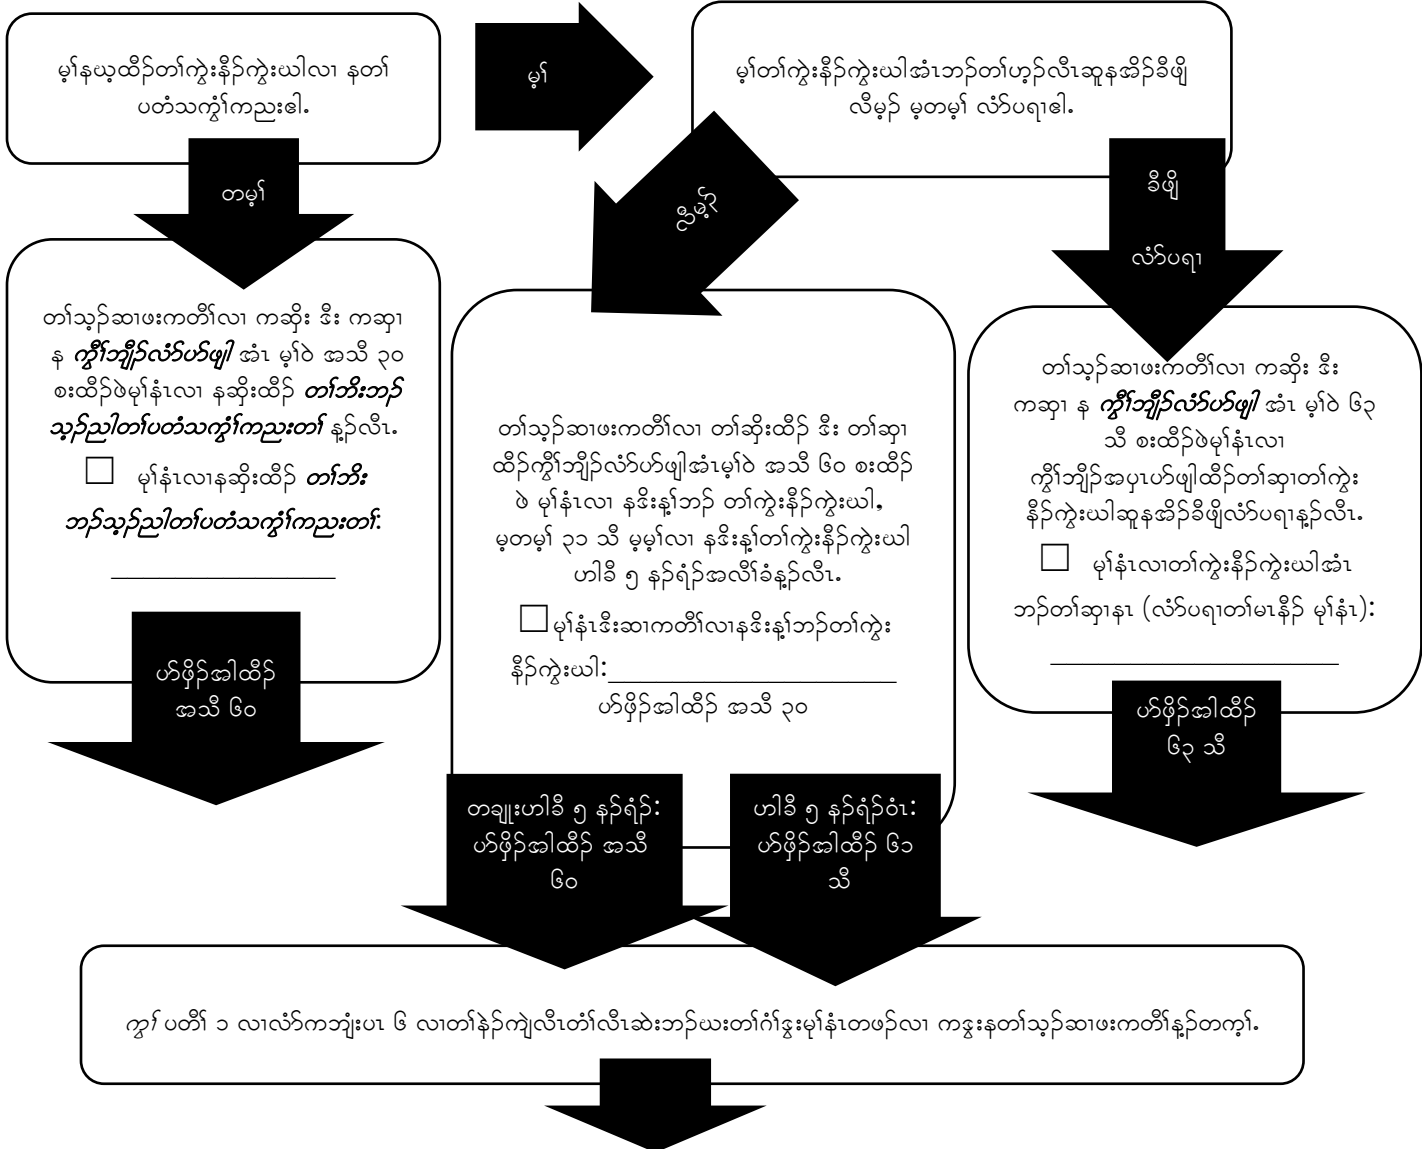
မ့ၢ်နယ့ထီဉ်တၢ်ကွဲးနိဉ်ကွဲးဃါလၢ နတၢ် ပတံသကွၢ်ကညးဓါ.

မ့ၢ်

မ့ၢ်တၢ်ကွဲးနိဉ်ကွဲးဃါအံၤဘဉ်တၢ်ဟ့ဉ်လီၤဆူနအိဉ်ခိဖျိ လီမ့ဉ် မ့တမ့ၢ် လံာ်ပရၢဓါ.

တမ့ၢ်

ညီမံ့ၣ်

ခိဖျိ

လံာ်ပရၢ

တၢ်သ့ဉ်ဆၢဖးကတီၢ်လၢ ကဆိုး ဒီး ကဆုၢ န ***ကွိၢ်ဘျိဉ်လံာ်ပာ်ဖျါ*** အံၤ မ့ၢ်ဖဲ အသီ ၃၀ စးထိဉ်ဖဲမုၢ်နံၤလၢ နဆိုးထိဉ် ***တၢ်ဘိးဘဉ်သ့ဉ်ညါတၢ်ပတံသကွၢ်ကညးတၢ်*** နူဉ်လီၤ.

☐ မုၢ်နံၤလၢနဆိုးထိဉ် ***တၢ်ဘိး ဘဉ်သ့ဉ်ညါတၢ်ပတံသကွၢ်ကညးတၢ်***:

________________

ဟ်ဖိုဉ်အါထိဉ် အသီ ၆၀

တၢ်သ့ဉ်ဆၢဖးကတီၢ်လၢ တၢ်ဆိုးထိဉ် ဒီး တၢ်ဆုၢ ထိဉ်ကွိၢ်ဘျိဉ်လံာ်ပာ်ဖျါအံၤမ့ၢ်ဖဲ အသီ ၆၀ စးထိဉ် ဖဲ မုၢ်နံၤလၢ နဒိးန့ၢ်ဘဉ် တၢ်ကွဲးနိဉ်ကွဲးဃါ, မ့တမ့ၢ် ၃၁ သီ မ့မ့ၢ်လၢ နဒိးန့ၢ်တၢ်ကွဲးနိဉ်ကွဲးဃါ ဟါခီ ၅ နံဉ်ရံဉ်အလိၢ်ခံန့ဉ်လီၤ.

☐ မုၢ်နံၤဒီးဆၢကတီၢ်လၢနဒိးန့ၢ်ဘဉ်တၢ်ကွဲး နိဉ်ကွဲးဃါ:________________

ဟ်ဖိုဉ်အါထိဉ် အသီ ၃၀

တၢ်သ့ဉ်ဆၢဖးကတီၢ်လၢ ကဆိုး ဒီး ကဆုၢ န ***ကွိၢ်ဘျိဉ်လံာ်ပာ်ဖျါ*** အံၤ မ့ၢ်ဖဲ ၆၃ သီ စးထိဉ်ဖဲမုၢ်နံၤလၢ ကွိၢ်ဘျိဉ်အပှၤဟ်ဖျါထိဉ်တၢ်ဆုၢတၢ်ကွဲး နိဉ်ကွဲးဃါဆူနအိဉ်ခိဖျိလံာ်ပရၢန့ဉ်လီၤ.

☐ မုၢ်နံၤလၢတၢ်ကွဲးနိဉ်ကွဲးဃါအံၤ ဘဉ်တၢ်ဆုၢနၤ (လံာ်ပရၢတၢ်မၤနိဉ် မုၢ်နံၤ):

________________

ဟ်ဖိုဉ်အါထိဉ် ၆၃ သီ

တချုးဟါခီ ၅ နဉ်ရံဉ်: ဟ်ဖိုဉ်အါထိဉ် အသီ ၆၀

ဟါခီ ၅ နဉ်ရံဉ်ဝံၤ: ဟ်ဖိုဉ်အါထိဉ် ၆၁ သီ

ကွၢ် ပတိၢ် ၁ လၢလံာ်ကဘျံးပၤ ၆ လၢတၢ်နဲဉ်ကျဲလီၤတံၢ်လီၤဆဲးဘဉ်ဃးတၢ်ဂံၢ်ဒွးမုၢ်နံၤတဖဉ်လၢ ကဒွးနတၢ်သ့ဉ်ဆၢဖးကတီၢ်န့ဉ်တက့ၢ်.